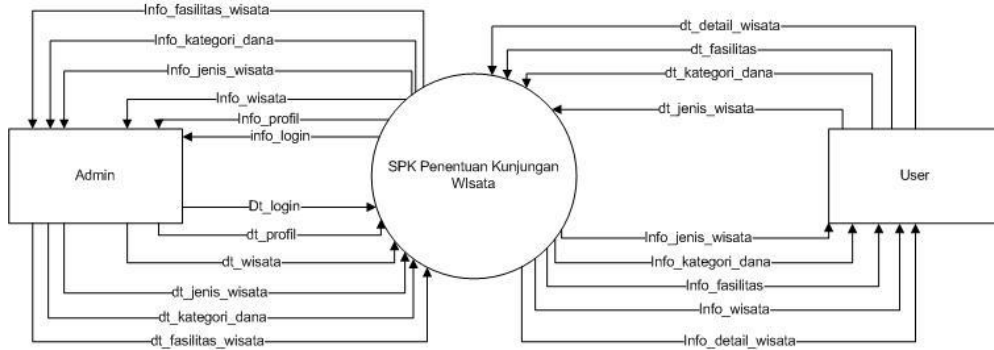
Info_fasilitas_wisata
Info_kategori_dana
Info_jenis_wisata
Info_wisata
Info_profil
info_login

Admin

Dt_login
dt_profil
dt_wisata
dt_jenis_wisata
dt_kategori_dana
dt_fasilitas_wisata

SPK Penentuan Kunjungan WIsata

dt_detail_wisata
dt_fasilitas
dt_kategori_dana
dt_jenis_wisata

User

Info_jenis_wisata
Info_kategori_dana
Info_fasilitas
Info_wisata
Info_detail_wisata